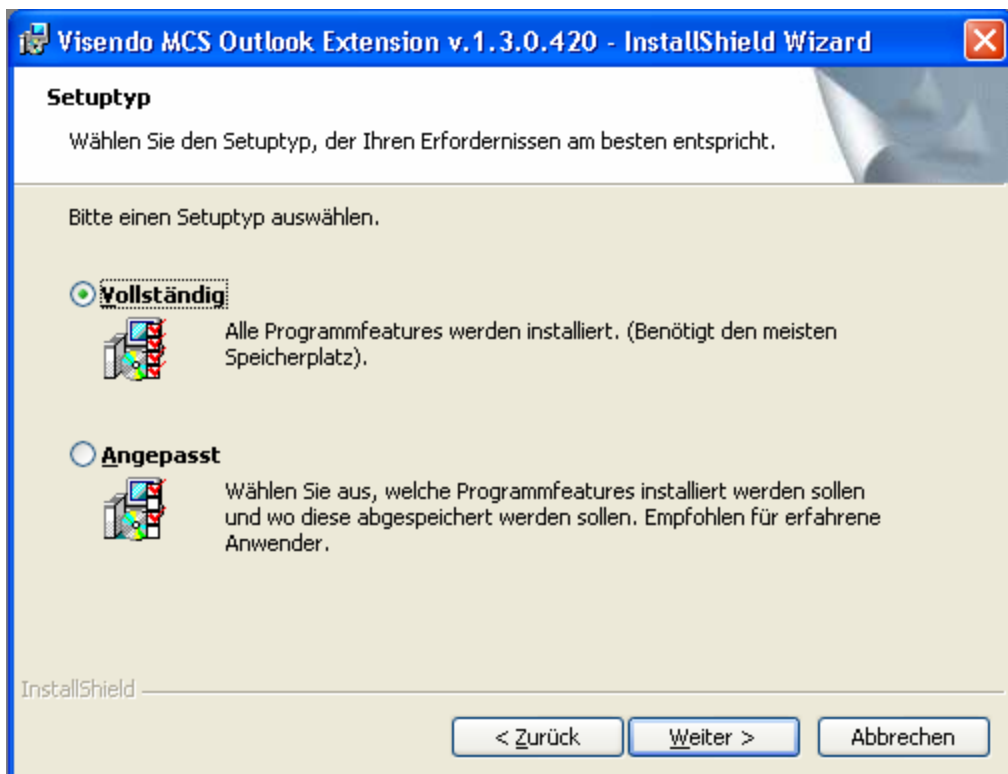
Visendo MCS Outlook Extension v.1.3.0.420 - InstallShield Wizard

Setuptyp

Wählen Sie den Setuptyp, der Ihren Erfordernissen am besten entspricht.

Bitte einen Setuptyp auswählen.

Vollständig

Alle Programmfeatures werden installiert. (Benötigt den meisten Speicherplatz).

Angepasst

Wählen Sie aus, welche Programmfeatures installiert werden sollen und wo diese abgespeichert werden sollen. Empfohlen für erfahrene Anwender.

InstallShield

< Zurück

Weiter >

Abbrechen